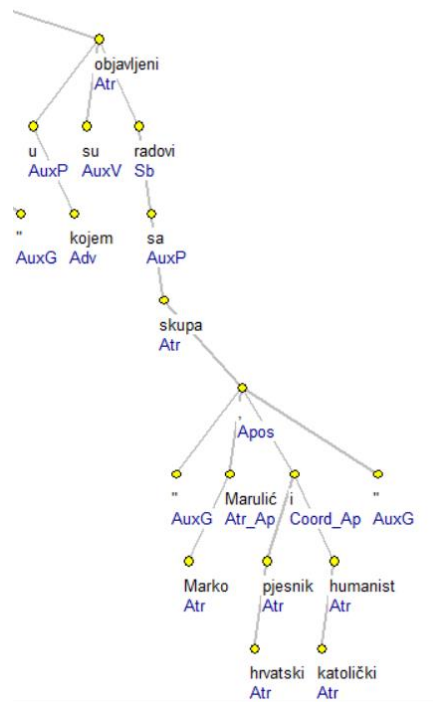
objavljeni
Atr

u
AuxP

su
AuxV

radovi
Sb

"
AuxG

kojem
Adv

sa
AuxP

skupa
Atr

,
Apos

"
AuxG

Marulić
Atr_Ap

i
Coord_Ap

"
AuxG

Marko
Atr

pjesnik
Atr

humanist
Atr

hrvatski
Atr

katolički
Atr